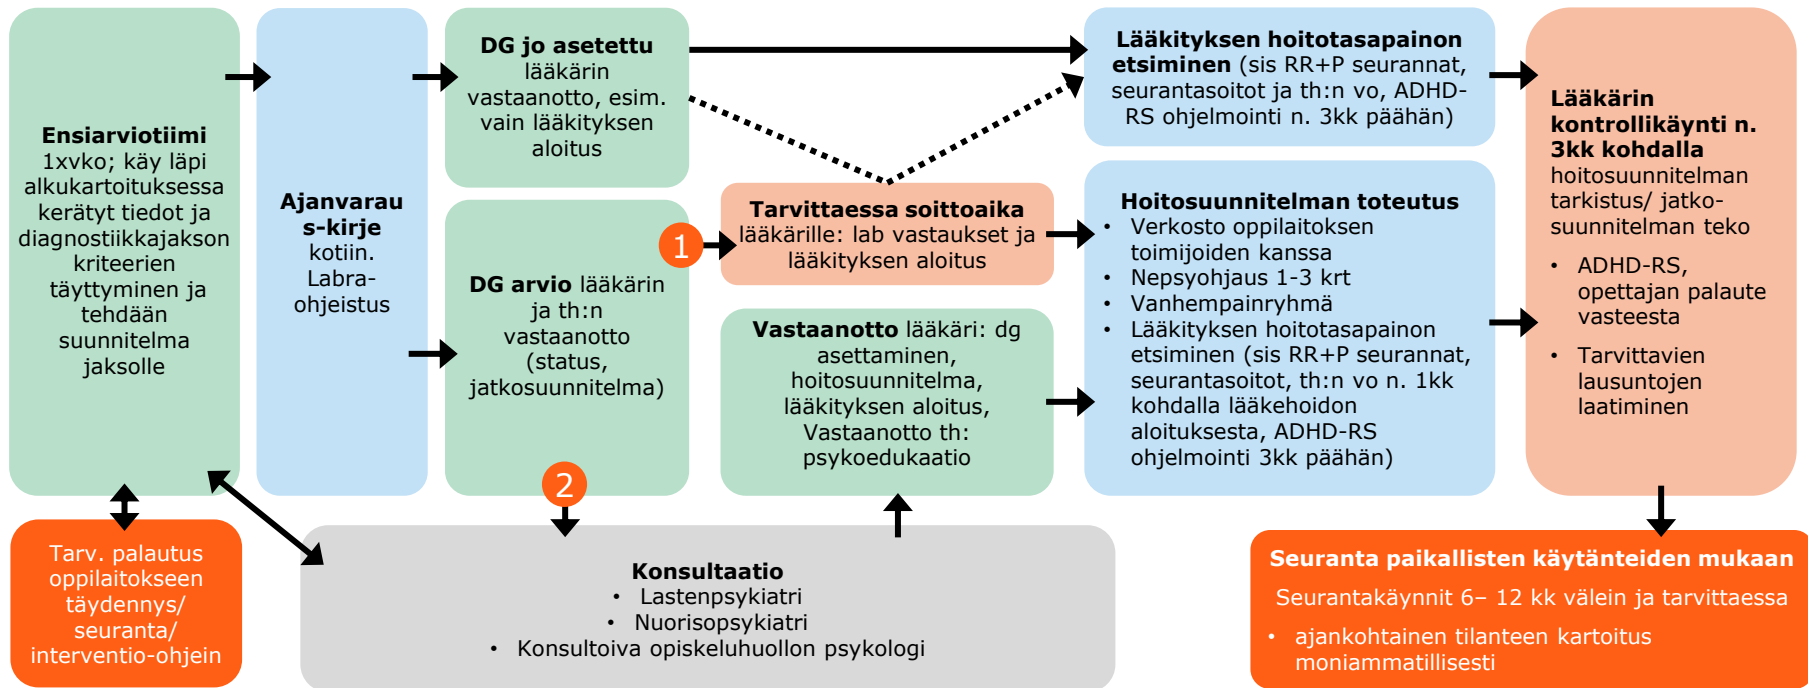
**Ensiarviotiimi**
1xvko; käy läpi alkukartoituksessa kerätyt tiedot ja diagnostiikkajakson kriteerien täyttyminen ja tehdään suunnitelma jaksolle

**Ajanvaraus-kirje** kotiin. Labra-ohjeistus

**DG jo asetettu** lääkärin vastaanotto, esim. vain lääkityksen aloitus

**DG arvio** lääkärin ja th:n vastaanotto (status, jatkosuunnitelma)

1

**Tarvittaessa soittoaika** lääkärille: lab vastaukset ja lääkityksen aloitus

**Vastaanotto** lääkäri: dg asettaminen, hoitosuunnitelma, lääkityksen aloitus, Vastaanotto th: psykoedukaatio

**Lääkityksen hoitotasapainon etsiminen** (sis RR+P seurannat, seurantasoitot ja th:n vo, ADHD-RS ohjelmointi n. 3kk päähän)

**Hoitosuunnitelman toteutus**
- Verkosto oppilaitoksen toimijoiden kanssa
- Nepsyohjaus 1-3 krt
- Vanhempainryhmä
- Lääkityksen hoitotasapainon etsiminen (sis RR+P seurannat, seurantasoitot, th:n vo n. 1kk kohdalla lääkehoidon aloituksesta, ADHD-RS ohjelmointi 3kk päähän)

**Lääkärin kontrollikäynti n. 3kk kohdalla** hoitosuunnitelman tarkistus/ jatkosuunnitelman teko
- ADHD-RS, opettajan palaute vasteesta
- Tarvittavien lausuntojen laatiminen

Tarv. palautus oppilaitokseen täydennys/ seuranta/ interventio-ohjein

2

**Konsultaatio**
- Lastenpsykiatri
- Nuorisopsykiatri
- Konsultoiva opiskeluhuollon psykologi

**Seuranta paikallisten käytänteiden mukaan**
Seurantakäynnit 6– 12 kk välein ja tarvittaessa
- ajankohtainen tilanteen kartoitus moniammatillisesti